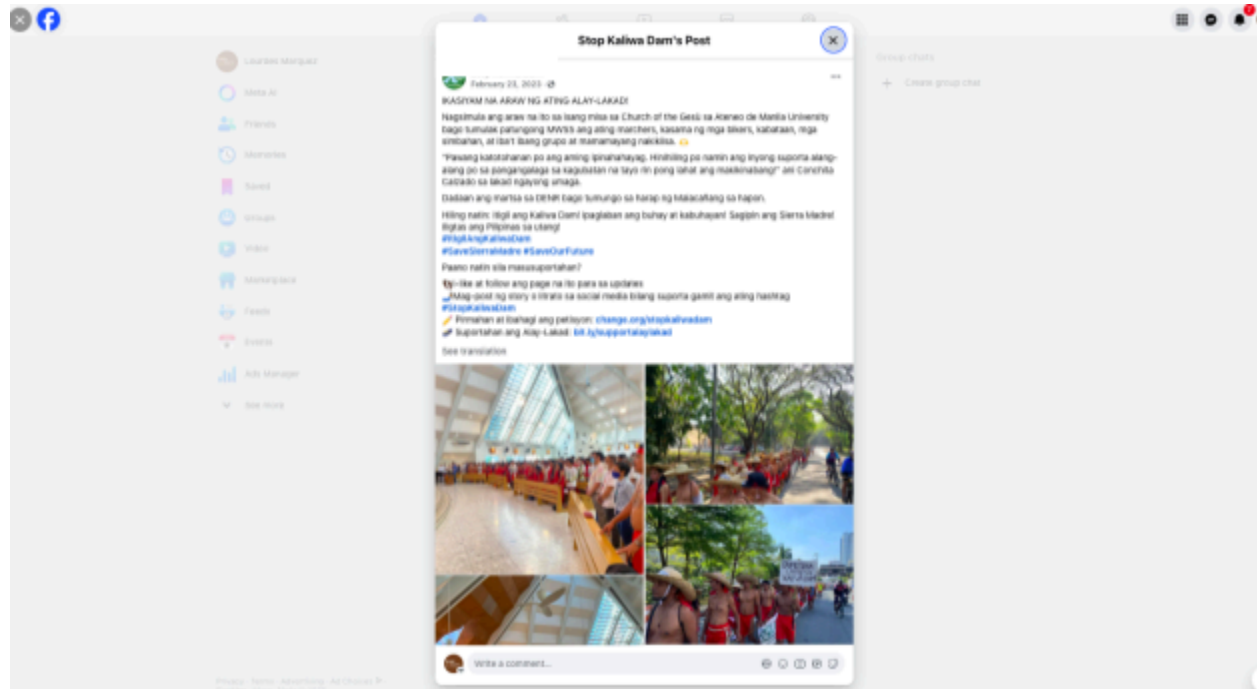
Stop Kaliwa Dam's Post

February 23, 2023 ·

IKASIYAM NA ARAW NG ATING ALAY-LAKAD!

Nagsimula ang araw na ito sa isang misa sa Church of the Gesù sa Ateneo de Manila University bago tumulak patungong MWSS ang ating marchers, kasama ng mga bikers, kabataan, mga simbahan, at iba't ibang grupo at mamamayang nakikiisa.

"Pawang katotohanan po ang aming ipinahahayag. Hinihiling po namin ang inyong suporta alang-alang po sa pangangalaga sa kagubatan na tayo rin pong lahat ang makikinabang!" ani Conchita Calzado sa lakad ngayong umaga.

Dadaan ang martsa sa DENR bago tumungo sa harap ng Malacañang sa hapon.

Hiling natin: Itigil ang Kaliwa Dam! Ipaglaban ang buhay at kabuhayan! Sagipin ang Sierra Madre! Iligtas ang Pilipinas sa utang!
#ItigilAngKaliwaDam
#SaveSierraMadre #SaveOurFuture

Paano natin sila masusuportahan?

I-like at follow ang page na ito para sa updates
Mag-post ng story o litrato sa social media bilang suporta gamit ang ating hashtag #StopKaliwaDam
Pirmahan at ibahagi ang petisyon: change.org/stopkaliwadam
Suportahan ang Alay-Lakad: bit.ly/supportalaylakad

See translation

Write a comment...